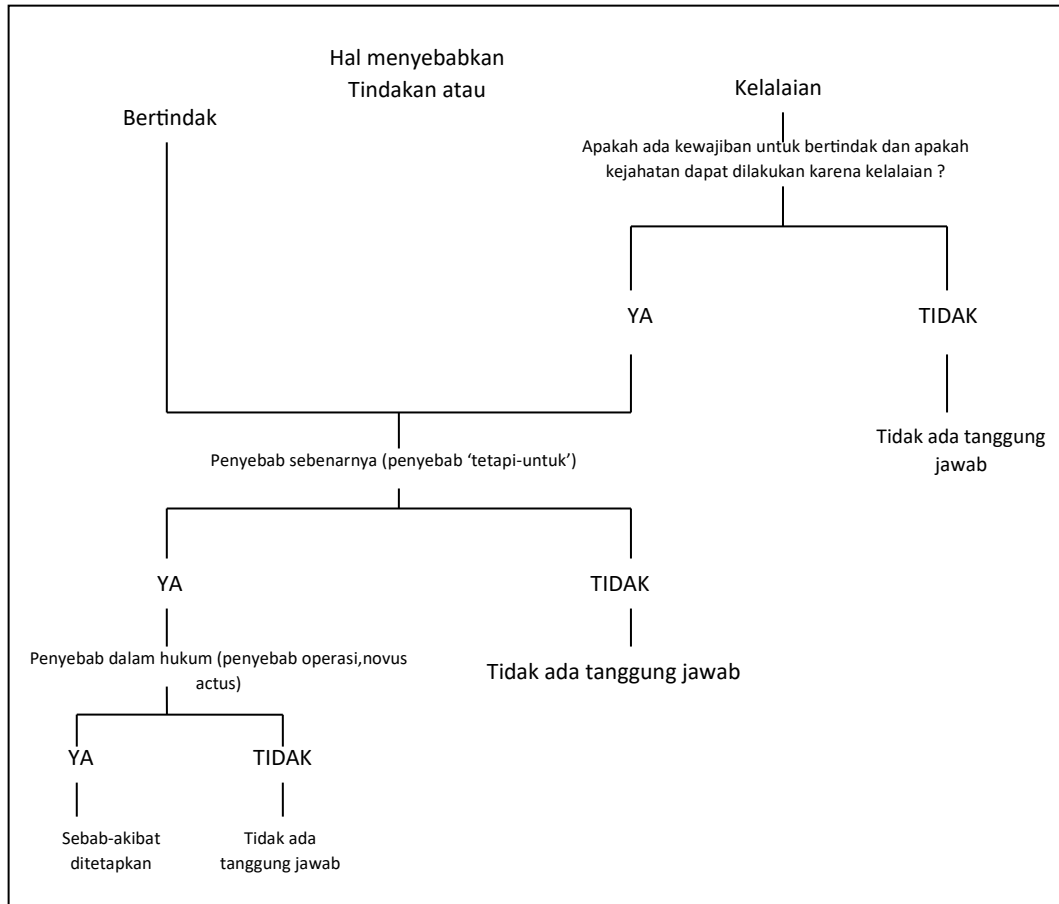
Hal menyebabkan Tindakan atau

Bertindak

Kelalaian

Apakah ada kewajiban untuk bertindak dan apakah kejahatan dapat dilakukan karena kelalaian ?

YA

TIDAK

Tidak ada tanggung jawab

Penyebab sebenarnya (penyebab 'tetapi-untuk')

YA

TIDAK

Penyebab dalam hukum (penyebab operasi,novus actus)

Tidak ada tanggung jawab

YA

TIDAK

Sebab-akibat ditetapkan

Tidak ada tanggung jawab